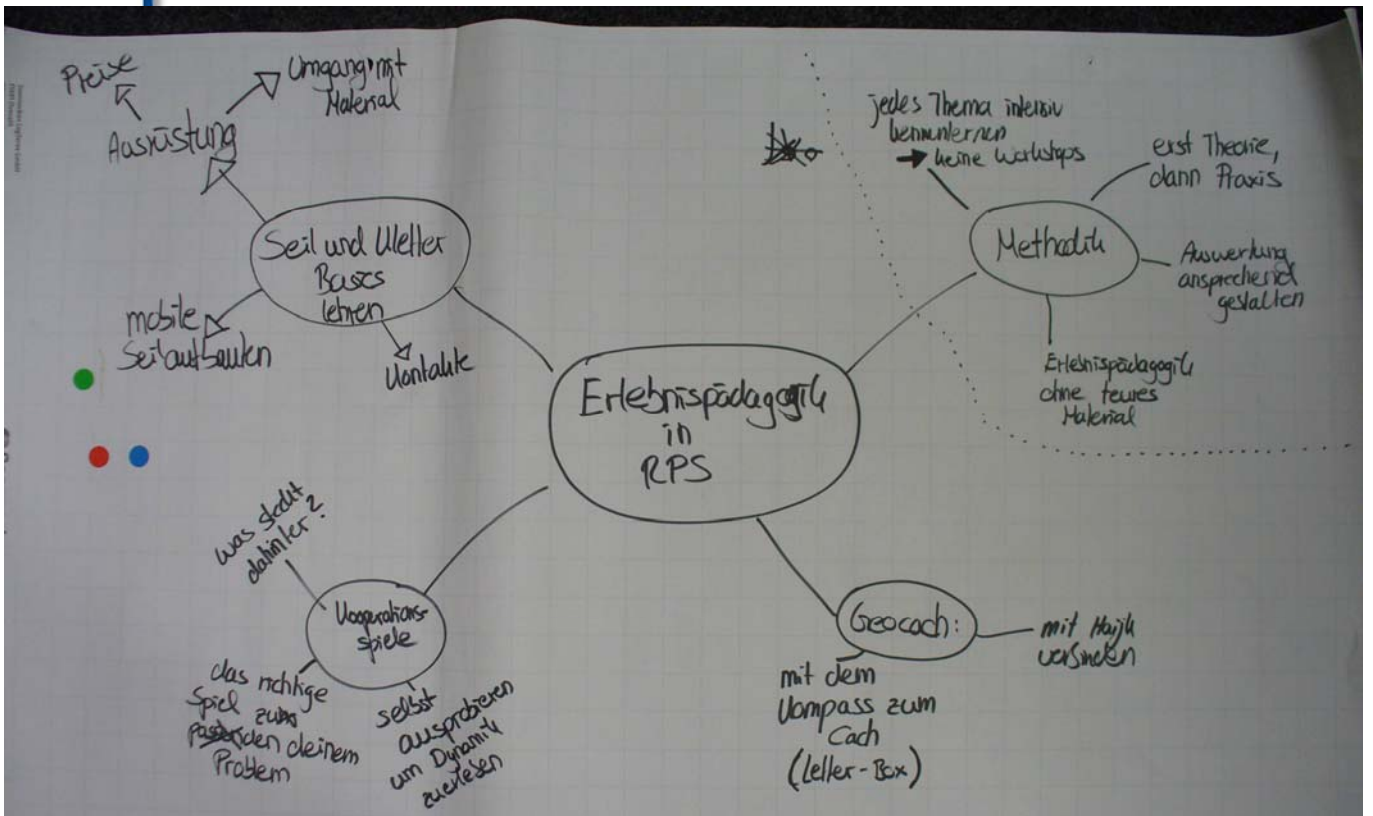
Preise
Umgang mit Material
Ausrüstung
Seil und Kletter Basics lehren
mobile Seilaufbauten
Kontakte

jedes Thema intensiv kennenlernen
→ keine Workshops
erst Theorie, dann Praxis
Methodik
Auswertung ansprechend gestalten
Erlebnispädagogik ohne teures Material

Erlebnispädagogik in RPS

was steckt dahinter?
Kooperations spiele
das richtige Spiel zum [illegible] deinem Problem
selbst ausprobieren um Dynamik zu erleben

Geocach:
mit Magik versinken
mit dem Kompass zum Cach (Keller-Box)